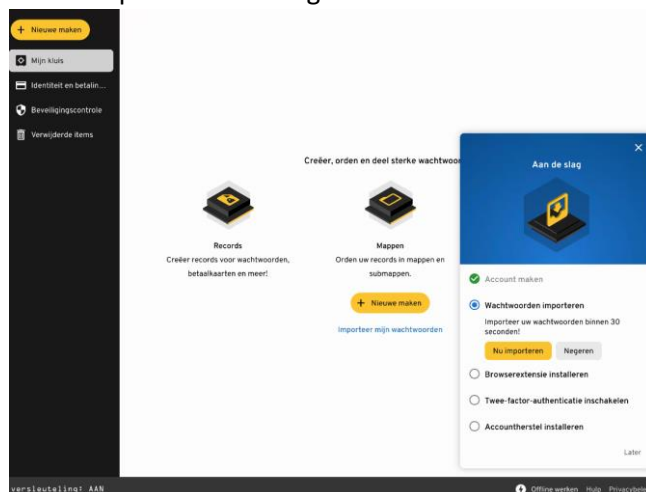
+ Nieuwe maken

Mijn kluis

Identiteit en betalin...

Beveiligingscontrole

Verwijderde items

Creëer, orden en deel sterke wachtwoo

Records

Creëer records voor wachtwoorden, betaalkaarten en meer!

Mappen

Orden uw records in mappen en submappen.

+ Nieuwe maken

Importeer mijn wachtwoorden

Aan de slag

Account maken

Wachtwoorden importeren

Importeer uw wachtwoorden binnen 30 seconden!

Nu importeren

Negeren

Browserextensie installeren

Twee-factor-authenticatie inschakelen

Accountherstel installeren

Later

versleuteling: AAN

Offline werken Hulp Privacybele